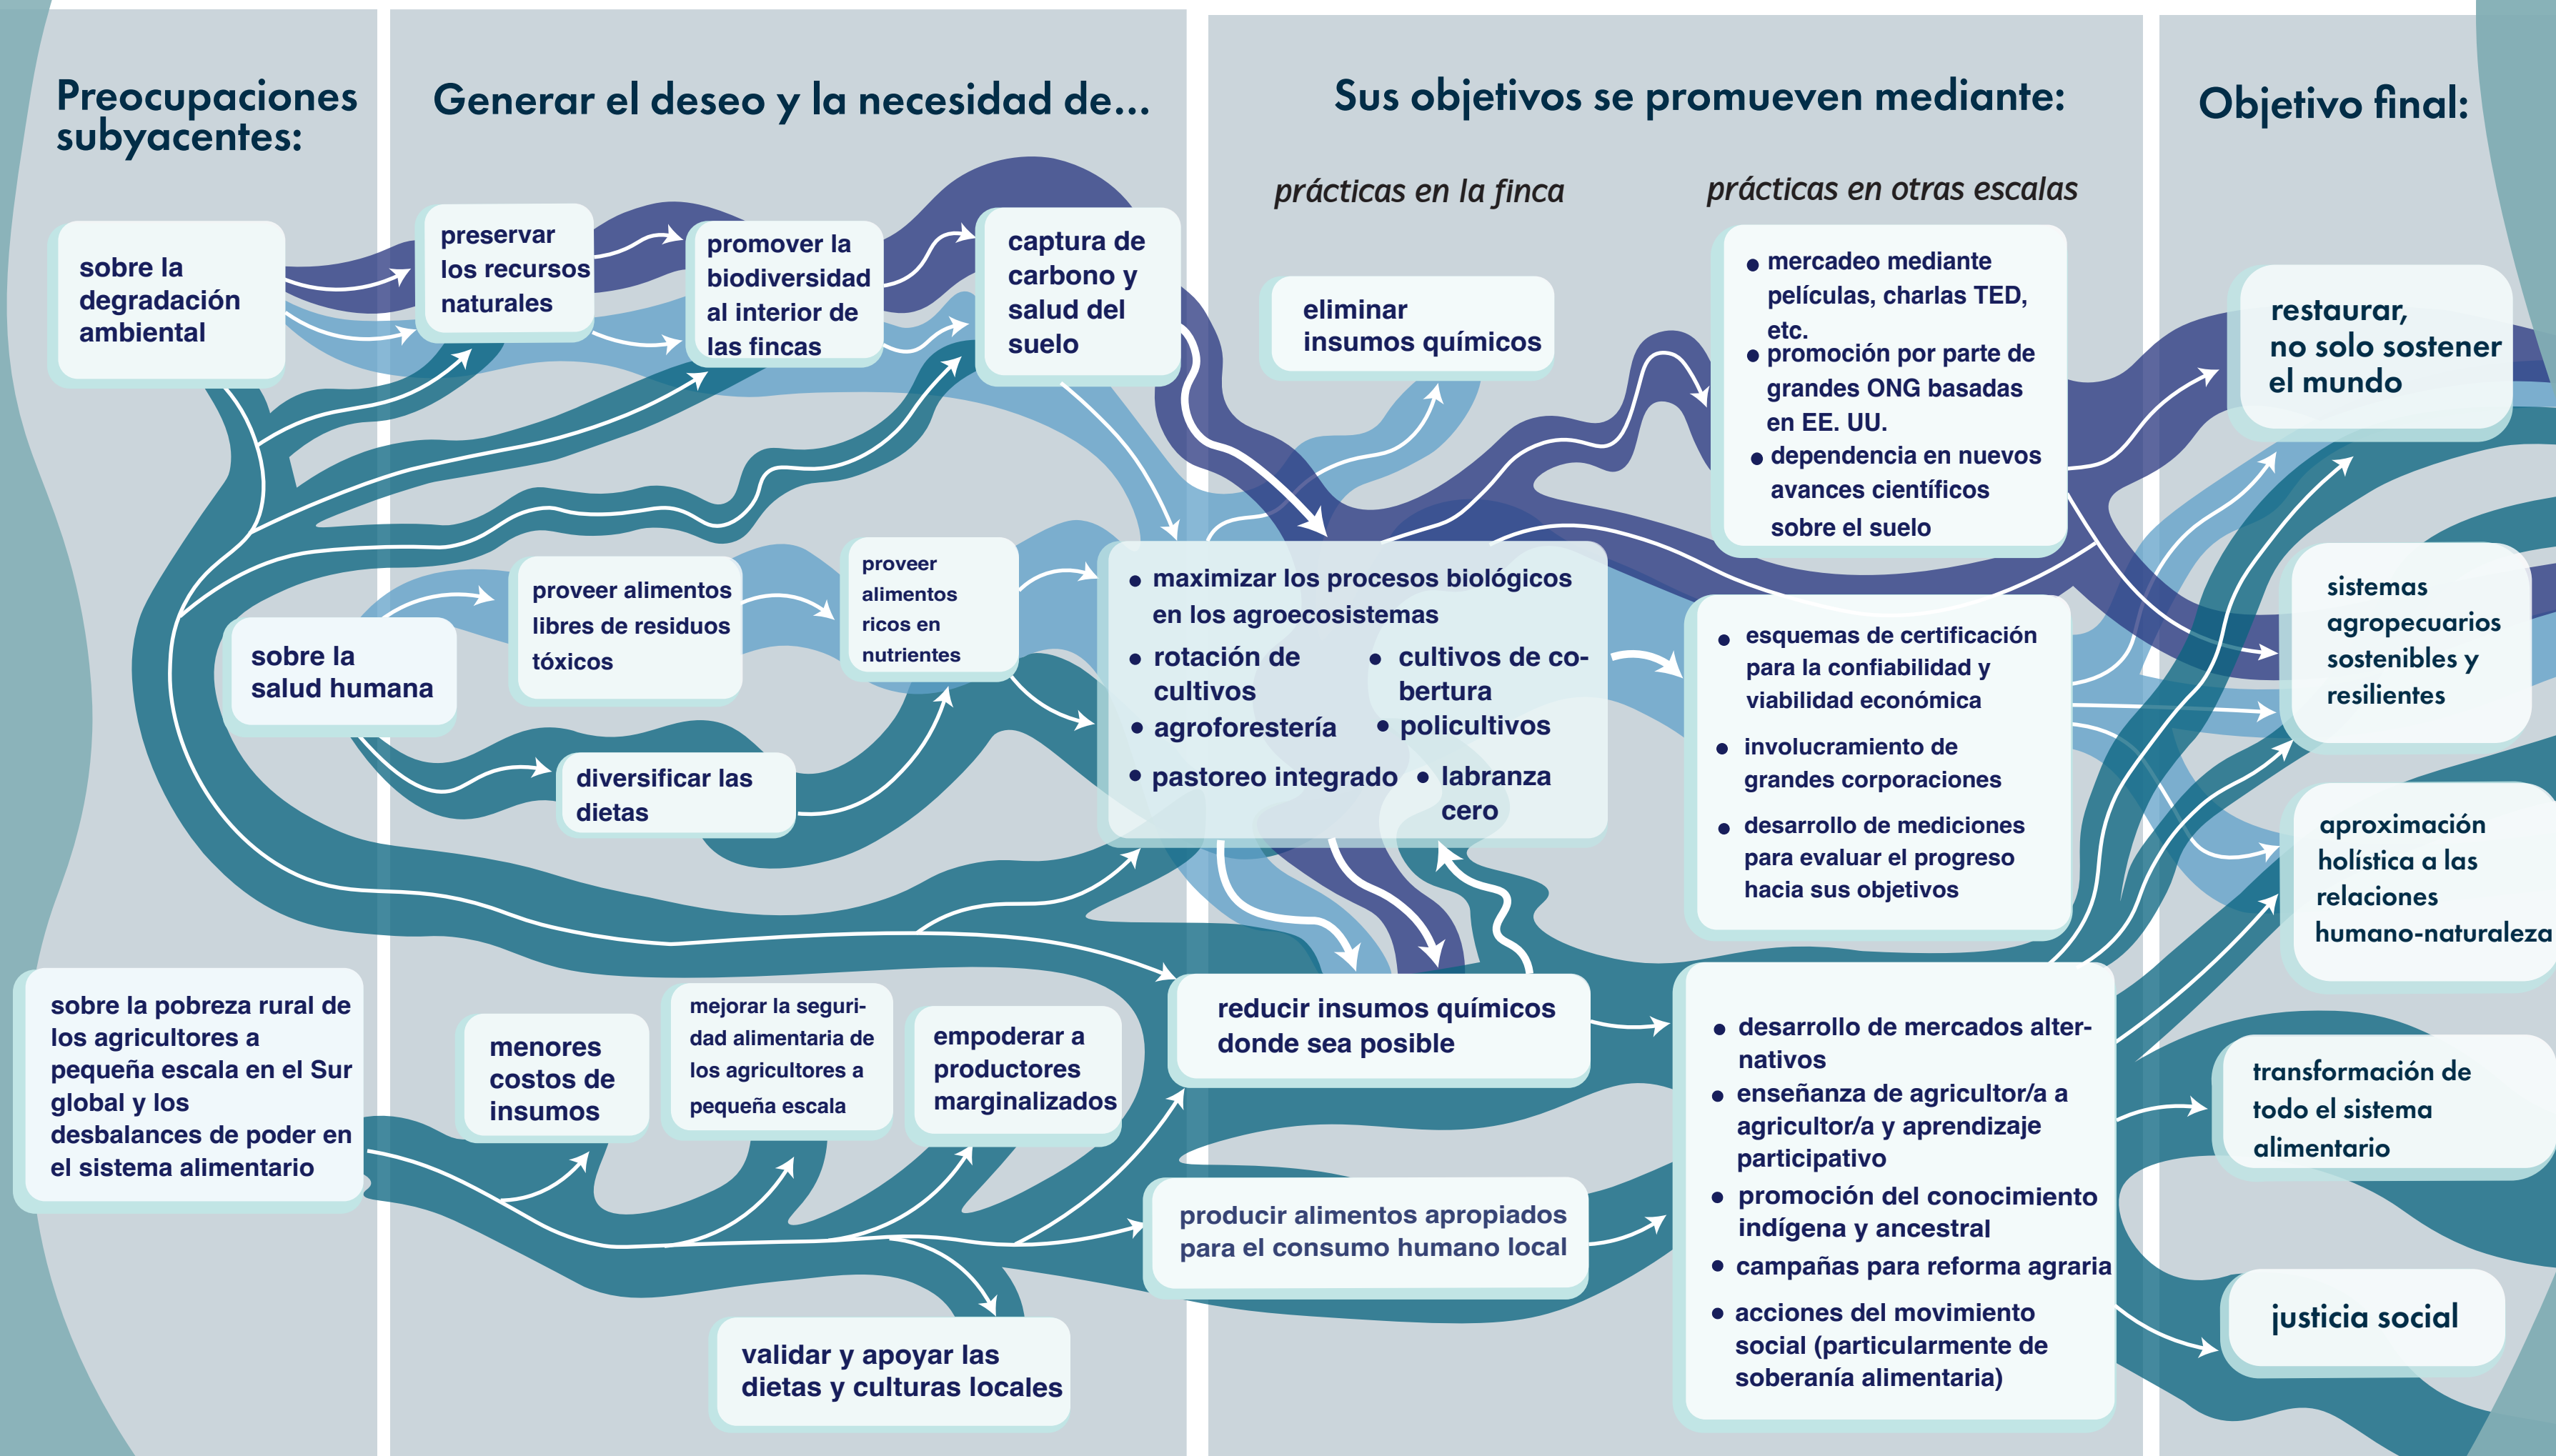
Preocupaciones subyacentes:

Generar el deseo y la necesidad de...

Sus objetivos se promueven mediante:

Objetivo final:

prácticas en la finca

prácticas en otras escalas

sobre la degradación ambiental

preservar los recursos naturales

promover la biodiversidad al interior de las fincas

captura de carbono y salud del suelo

eliminar insumos químicos

• mercadeo mediante películas, charlas TED, etc.
• promoción por parte de grandes ONG basadas en EE. UU.
• dependencia en nuevos avances científicos sobre el suelo

restaurar, no solo sostener el mundo

sobre la salud humana

proveer alimentos libres de residuos tóxicos

proveer alimentos ricos en nutrientes

• maximizar los procesos biológicos en los agroecosistemas
• rotación de cultivos
• cultivos de cobertura
• agroforestería
• policultivos
• pastoreo integrado
• labranza cero

• esquemas de certificación para la confiabilidad y viabilidad económica
• involucramiento de grandes corporaciones
• desarrollo de mediciones para evaluar el progreso hacia sus objetivos

sistemas agropecuarios sostenibles y resilientes

diversificar las dietas

aproximación holística a las relaciones humano-naturaleza

sobre la pobreza rural de los agricultores a pequeña escala en el Sur global y los desbalances de poder en el sistema alimentario

menores costos de insumos

mejorar la seguridad alimentaria de los agricultores a pequeña escala

empoderar a productores marginalizados

reducir insumos químicos donde sea posible

• desarrollo de mercados alternativos
• enseñanza de agricultor/a a agricultor/a y aprendizaje participativo
• promoción del conocimiento indígena y ancestral
• campañas para reforma agraria
• acciones del movimiento social (particularmente de soberanía alimentaria)

transformación de todo el sistema alimentario

producir alimentos apropiados para el consumo humano local

justicia social

validar y apoyar las dietas y culturas locales